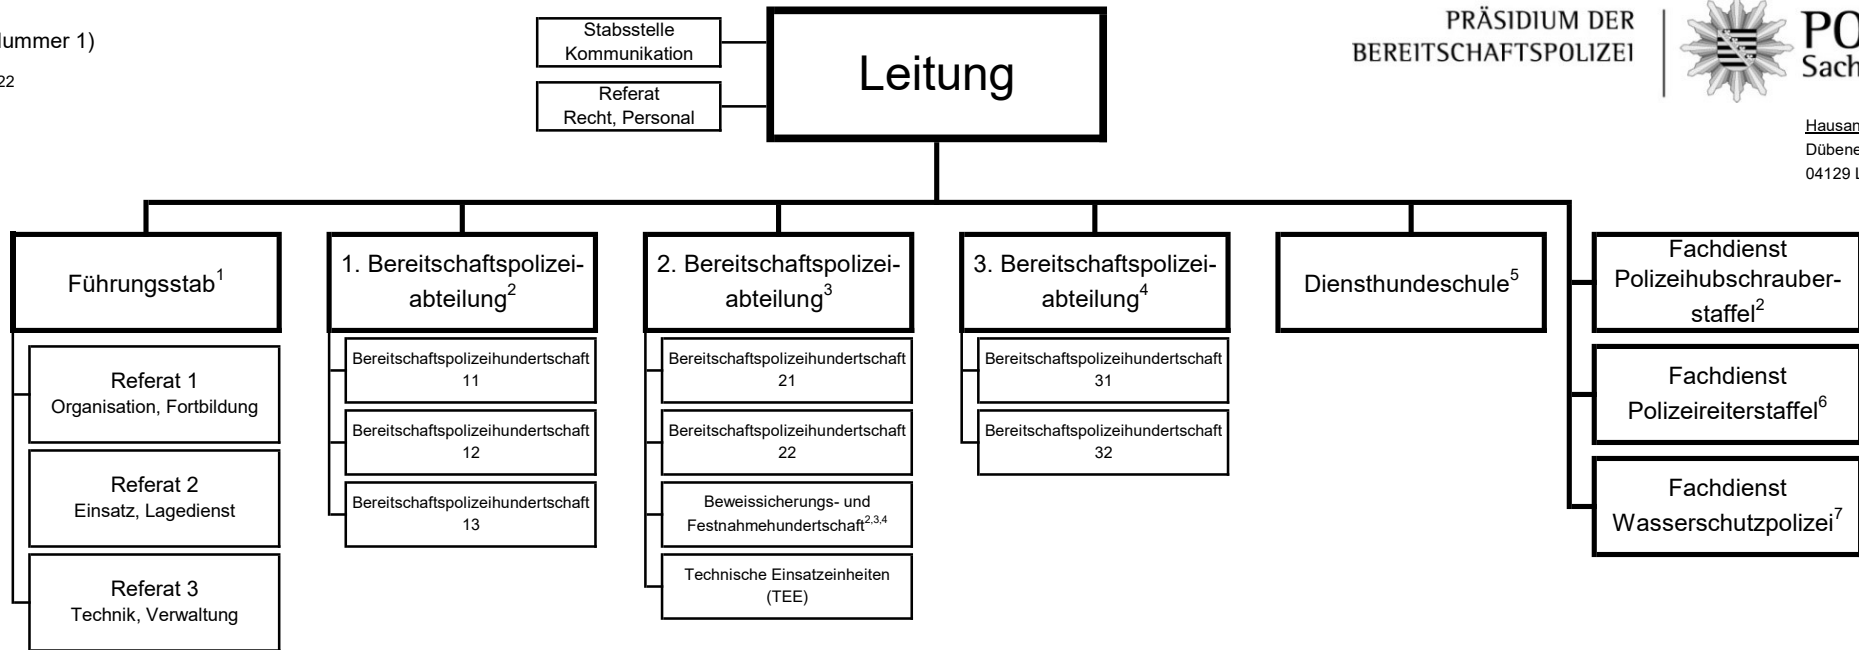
lummer 1)

22

Stabsstelle Kommunikation

Referat Recht, Personal

Leitung

PRÄSIDIUM DER BEREITSCHAFTSPOLIZEI

PO
Sach

Hausan
Dübene
04129 L

Führungsstab$^1$

Referat 1
Organisation, Fortbildung

Referat 2
Einsatz, Lagedienst

Referat 3
Technik, Verwaltung

1. Bereitschaftspolizeiabteilung$^2$

Bereitschaftspolizeihundertschaft 11

Bereitschaftspolizeihundertschaft 12

Bereitschaftspolizeihundertschaft 13

2. Bereitschaftspolizeiabteilung$^3$

Bereitschaftspolizeihundertschaft 21

Bereitschaftspolizeihundertschaft 22

Beweissicherungs- und Festnahmehundertschaft$^{2,3,4}$

Technische Einsatzeinheiten (TEE)

3. Bereitschaftspolizeiabteilung$^4$

Bereitschaftspolizeihundertschaft 31

Bereitschaftspolizeihundertschaft 32

Diensthundeschule$^5$

Fachdienst Polizeihubschrauberstaffel$^2$

Fachdienst Polizeireiterstaffel$^6$

Fachdienst Wasserschutzpolizei$^7$